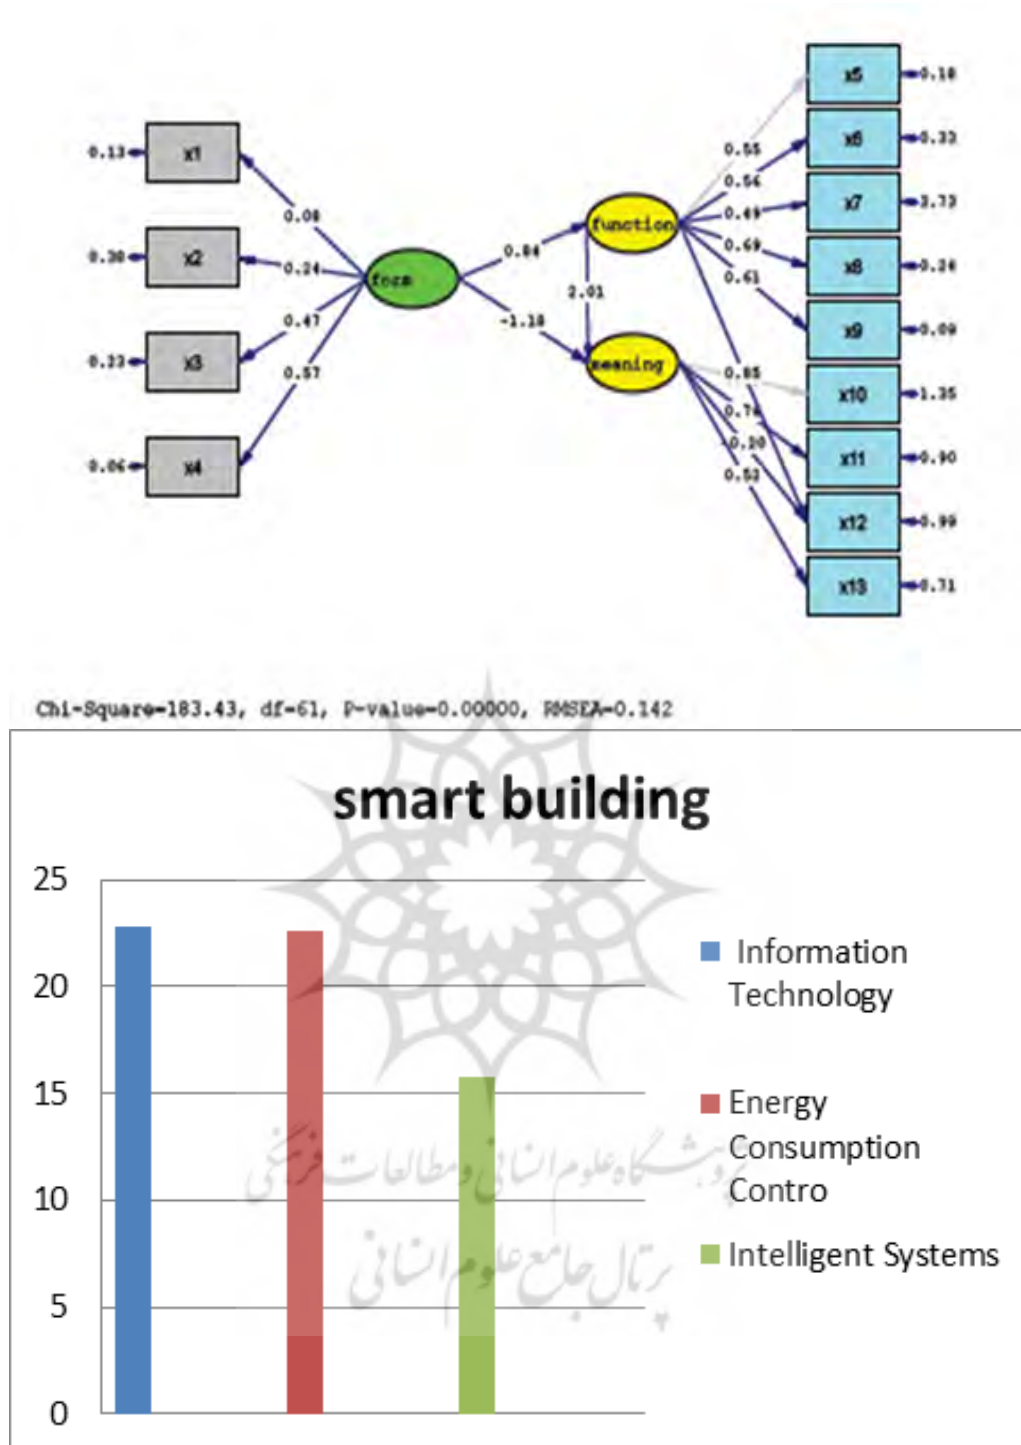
0.13 x1
0.30 x2
0.33 x3
0.06 x4
0.08
0.24
0.47
0.57
form
0.84
-1.18
2.01
function
meaning
0.55
0.56
0.49
0.69
0.61
0.85
0.74
0.20
0.53
x5 0.18
x6 0.33
x7 3.73
x8 0.24
x9 0.09
x10 1.35
x11 0.90
x12 0.99
x13 0.71

Chi-Square=183.43, df=61, P-value=0.00000, RMSEA=0.142

smart building

25
20
15
10
5
0

Information Technology
Energy Consumption Contro
Intelligent Systems

پژوهشگاه علوم انسانی و مطالعات فرهنگی
پرتال جامع علوم انسانی